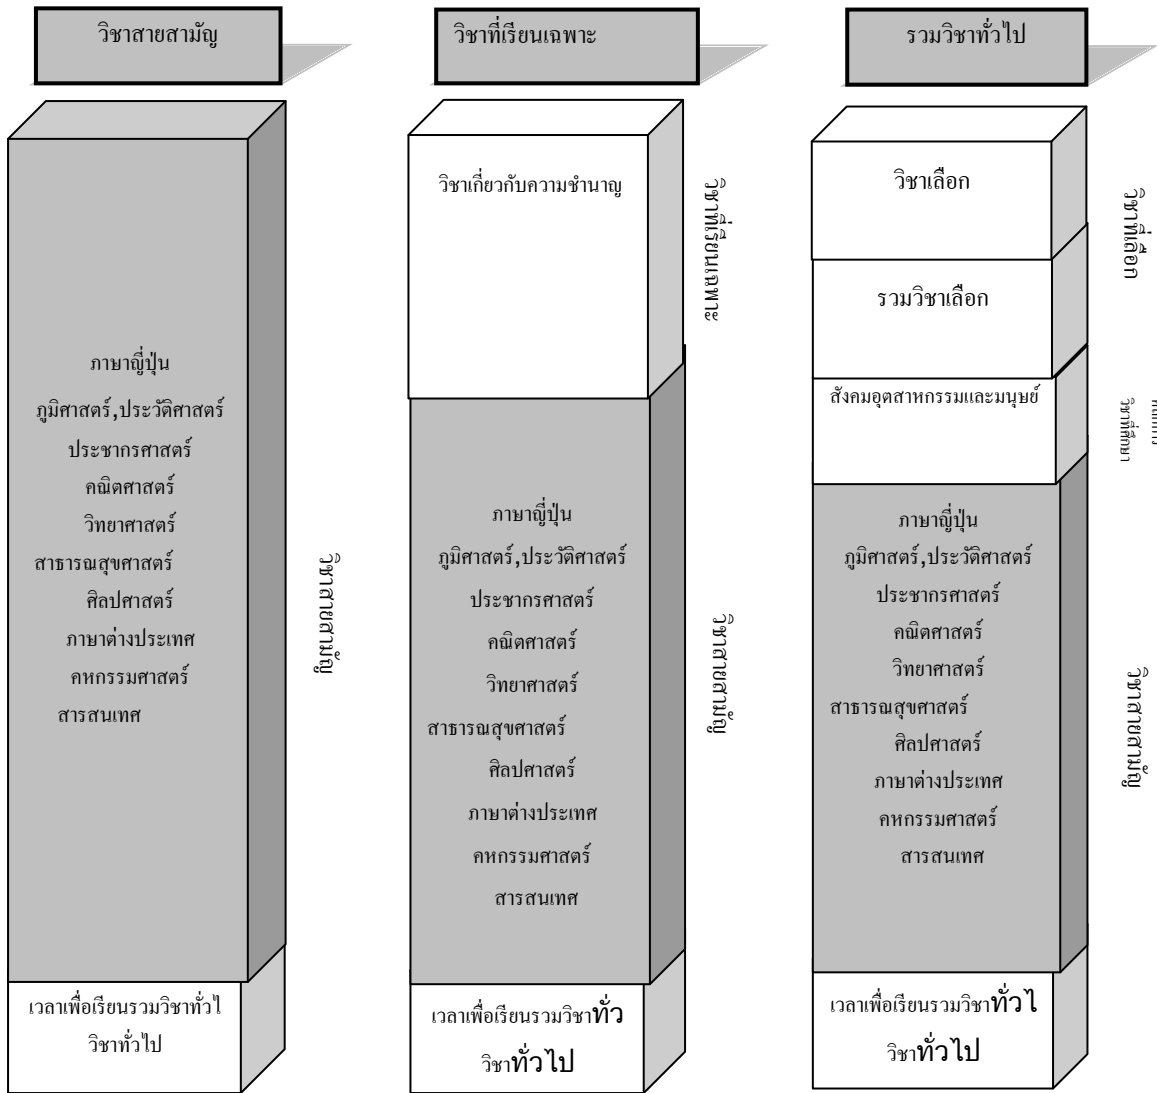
วิชาสายสามัญ

ภาษาญี่ปุ่น
ภูมิศาสตร์,ประวัติศาสตร์
ประชากรศาสตร์
คณิตศาสตร์
วิทยาศาสตร์
สาธารณสุขศาสตร์
ศิลปศาสตร์
ภาษาต่างประเทศ
คหกรรมศาสตร์
สารสนเทศ

วิชาสายสามัญ

เวลาเพื่อเรียนรวมวิชาทั่วไ
วิชาทั่วไป

วิชาที่เรียนเฉพาะ

วิชาเกี่ยวกับความชำนาญ

วิชาที่เรียนเฉพาะ

ภาษาญี่ปุ่น
ภูมิศาสตร์,ประวัติศาสตร์
ประชากรศาสตร์
คณิตศาสตร์
วิทยาศาสตร์
สาธารณสุขศาสตร์
ศิลปศาสตร์
ภาษาต่างประเทศ
คหกรรมศาสตร์
สารสนเทศ

วิชาสายสามัญ

เวลาเพื่อเรียนรวมวิชาทั่ว
วิชาทั่วไป

รวมวิชาทั่วไป

วิชาเลือก

รวมวิชาเลือก

วิชาที่เลือก

สังคมอุตสาหกรรมและมนุษย์

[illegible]

ภาษาญี่ปุ่น
ภูมิศาสตร์,ประวัติศาสตร์
ประชากรศาสตร์
คณิตศาสตร์
วิทยาศาสตร์
สาธารณสุขศาสตร์
ศิลปศาสตร์
ภาษาต่างประเทศ
คหกรรมศาสตร์
สารสนเทศ

วิชาสายสามัญ

เวลาเพื่อเรียนรวมวิชาทั่วไ
วิชาทั่วไป